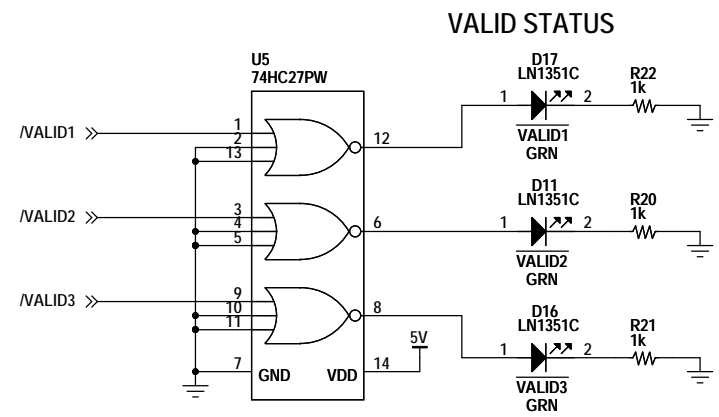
VALID STATUS

U5
74HC27PW

/VALID1
1
2
13
12

D17
LN1351C
1
2
$\overline{\text{VALID1}}$
GRN

R22
1k

/VALID2
3
4
5
6

D11
LN1351C
1
2
$\overline{\text{VALID2}}$
GRN

R20
1k

/VALID3
9
10
11
8

D16
LN1351C
1
2
$\overline{\text{VALID3}}$
GRN

R21
1k

5V
7
GND
VDD
14